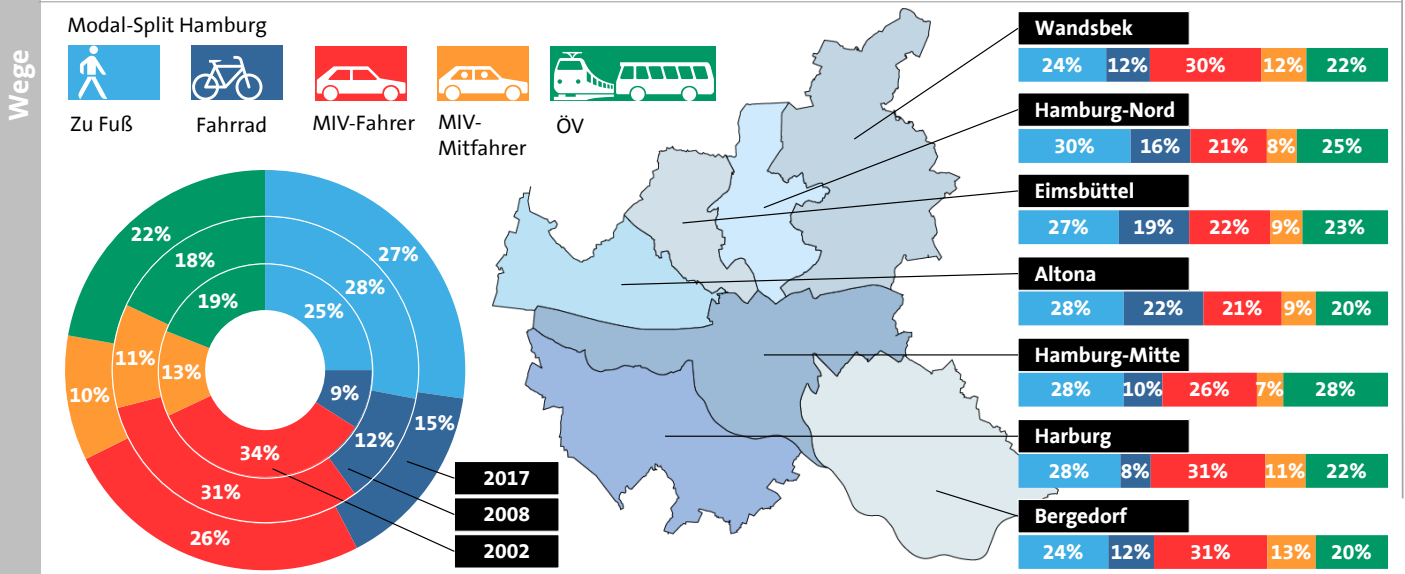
Wege

Modal-Split Hamburg

Zu Fuß

Fahrrad

MIV-Fahrer

MIV-Mitfahrer

ÖV

22%
18%
19%
27%
28%
25%
11%
13%
10%
9%
12%
15%
34%
31%
26%

2017
2008
2002

Wandsbek
| 24% | 12% | 30% | 12% | 22% |
|---|---|---|---|---|

Hamburg-Nord
| 30% | 16% | 21% | 8% | 25% |
|---|---|---|---|---|

Eimsbüttel
| 27% | 19% | 22% | 9% | 23% |
|---|---|---|---|---|

Altona
| 28% | 22% | 21% | 9% | 20% |
|---|---|---|---|---|

Hamburg-Mitte
| 28% | 10% | 26% | 7% | 28% |
|---|---|---|---|---|

Harburg
| 28% | 8% | 31% | 11% | 22% |
|---|---|---|---|---|

Bergedorf
| 24% | 12% | 31% | 13% | 20% |
|---|---|---|---|---|